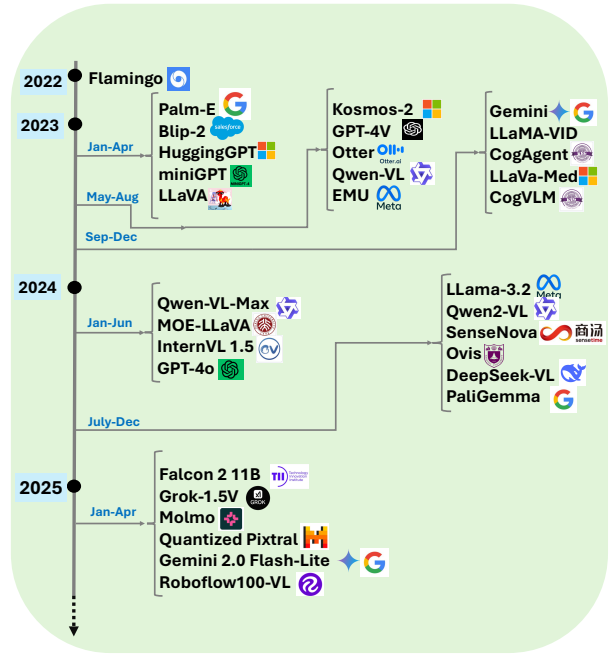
2022 Flamingo

2023

Jan-Apr

Palm-E
Blip-2 salesforce
HuggingGPT
miniGPT
LLaVA

May-Aug

Kosmos-2
GPT-4V
Otter Otter.ai
Qwen-VL
EMU Meta

Sep-Dec

Gemini
LLaMA-VID
CogAgent
LLaVa-Med
CogVLM

2024

Jan-Jun

Qwen-VL-Max
MOE-LLaVA
InternVL 1.5
GPT-4o

July-Dec

LLama-3.2 Meta
Qwen2-VL
SenseNova 商汤 sensetime
Ovis
DeepSeek-VL
PaliGemma

2025

Jan-Apr

Falcon 2 11B TII Technology Innovation Institute
Grok-1.5V GROK
Molmo
Quantized Pixtral
Gemini 2.0 Flash-Lite
Roboflow100-VL